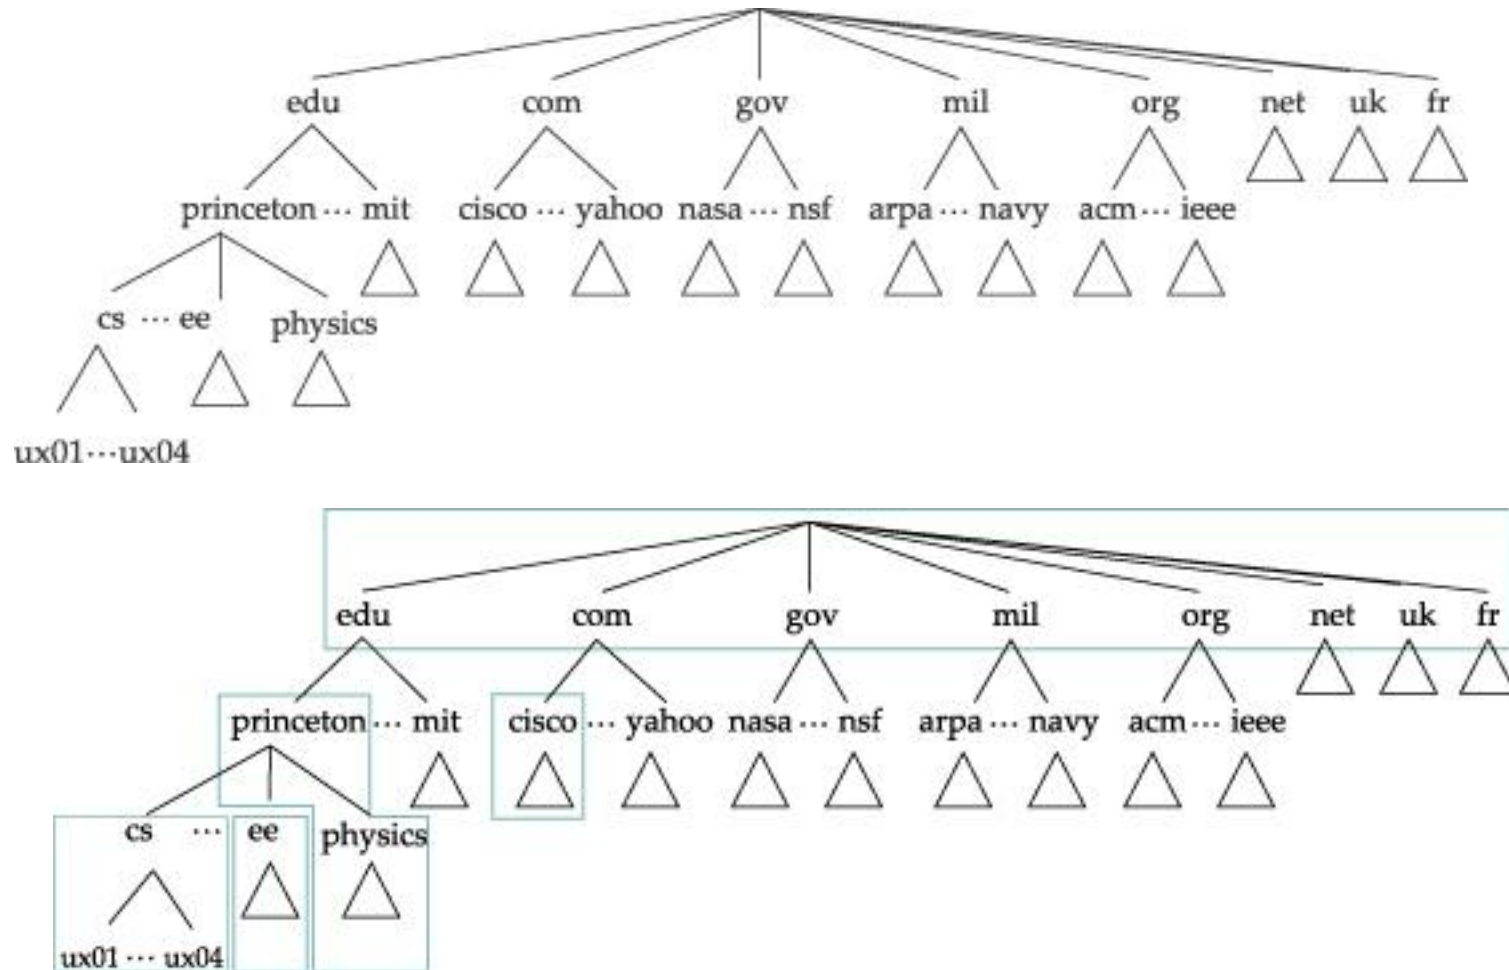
edu com gov mil org net uk fr

princeton ··· mit cisco ··· yahoo nasa ··· nsf arpa ··· navy acm ··· ieee

cs ··· ee physics

ux01···ux04

edu com gov mil org net uk fr

princeton ··· mit cisco ··· yahoo nasa ··· nsf arpa ··· navy acm ··· ieee

cs ··· ee physics

ux01 ··· ux04